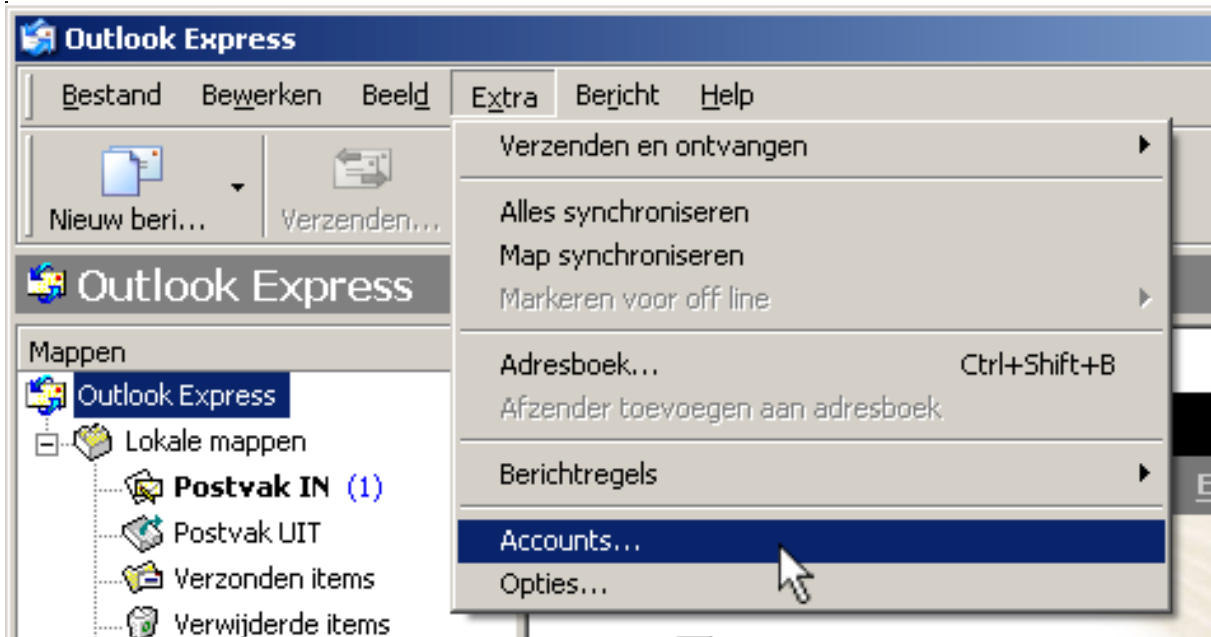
Outlook Express

Bestand Bewerken Beeld Extra Bericht Help

Nieuw beri... Verzenden...

Outlook Express

Mappen

Outlook Express
Lokale mappen
Postvak IN (1)
Postvak UIT
Verzonden items
Verwijderde items

Verzenden en ontvangen
Alles synchroniseren
Map synchroniseren
Markeren voor off line
Adresboek... Ctrl+Shift+B
Afzender toevoegen aan adresboek
Berichtregels
Accounts...
Opties...